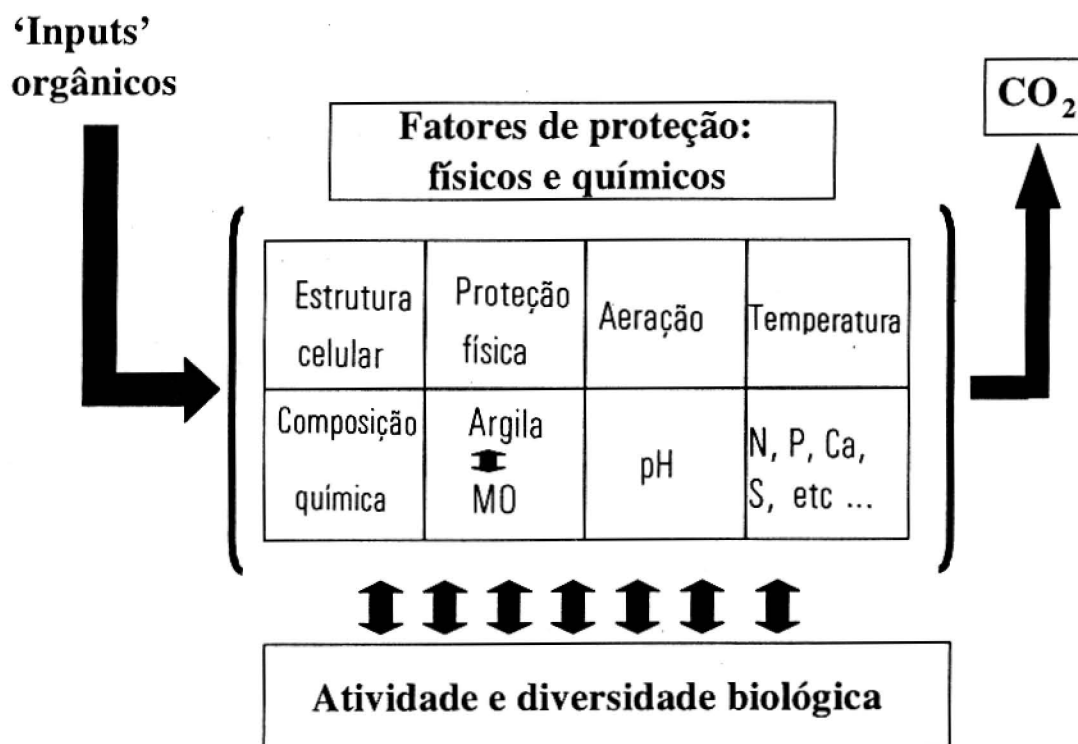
'Inputs' orgânicos

Fatores de proteção: físicos e químicos

$CO_2$

| Estrutura celular | Proteção física | Aeração | Temperatura |
|---|---|---|---|
| Composição química | Argila MO | pH | N, P, Ca, S, etc ... |

Atividade e diversidade biológica